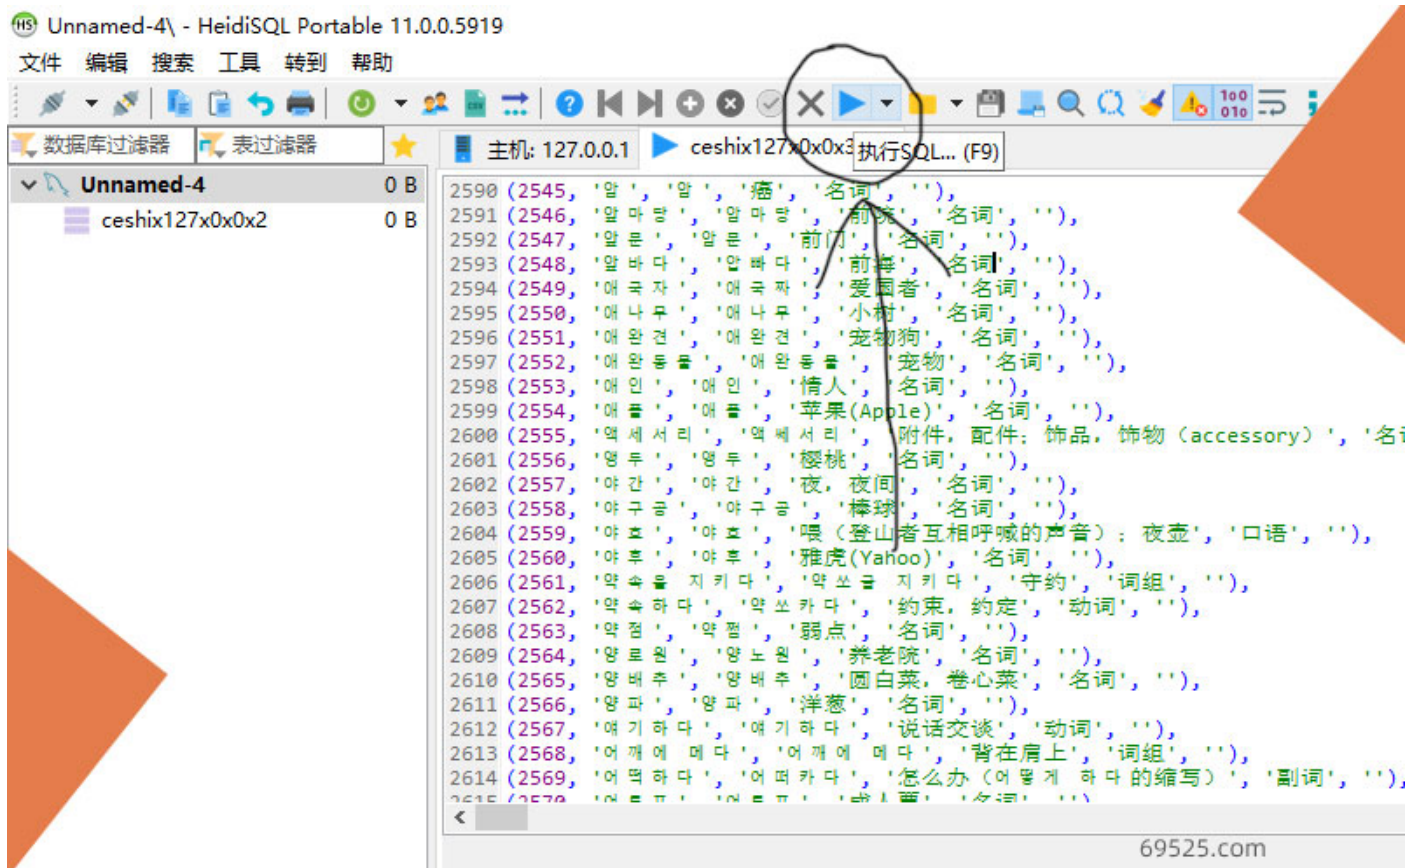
Unnamed-4\ - HeidiSQL Portable 11.0.0.5919

文件 编辑 搜索 工具 转到 帮助

数据库过滤器 表过滤器

Unnamed-4 0 B
ceshix127x0x0x2 0 B

主机: 127.0.0.1 ceshix127x0x0x3 执行SQL... (F9)

2590 (2545, '암', '암', '癌', '名词', ''),
2591 (2546, '암 마 당', '암 마 당', '前院', '名词', ''),
2592 (2547, '앞 문', '앞 문', '前门', '名词', ''),
2593 (2548, '앞 바 다', '앞 바 다', '前海', '名词', ''),
2594 (2549, '애 국 자', '애 국 짜', '爱国者', '名词', ''),
2595 (2550, '애 나 무', '애 나 무', '小树', '名词', ''),
2596 (2551, '애 완 견', '애 완 견', '宠物狗', '名词', ''),
2597 (2552, '애 완 동 물', '애 완 동 물', '宠物', '名词', ''),
2598 (2553, '애 인', '애 인', '情人', '名词', ''),
2599 (2554, '애 플', '애 플', '苹果(Apple)', '名词', ''),
2600 (2555, '액 세 서 리', '액 쎄 서 리', '附件, 配件; 饰品, 饰物 (accessory) ', '名词
2601 (2556, '앵 두', '앵 두', '樱桃', '名词', ''),
2602 (2557, '야 간', '야 간', '夜, 夜间', '名词', ''),
2603 (2558, '야 구 공', '야 구 공', '棒球', '名词', ''),
2604 (2559, '야 호', '야 호', '喂 (登山者互相呼喊的声音) ; 夜壶', '口语', ''),
2605 (2560, '야 후', '야 후', '雅虎(Yahoo)', '名词', ''),
2606 (2561, '약 속 을 지 키 다', '약 쏘 글 지 키 다', '守约', '词组', ''),
2607 (2562, '약 속 하 다', '약 쏘 카 다', '约束, 约定', '动词', ''),
2608 (2563, '약 점', '약 쩜', '弱点', '名词', ''),
2609 (2564, '양 로 원', '양 노 원', '养老院', '名词', ''),
2610 (2565, '양 배 추', '양 배 추', '圆白菜, 卷心菜', '名词', ''),
2611 (2566, '양 파', '양 파', '洋葱', '名词', ''),
2612 (2567, '얘 기 하 다', '얘 기 하 다', '说话交谈', '动词', ''),
2613 (2568, '어 깨 에 메 다', '어 깨 에 메 다', '背在肩上', '词组', ''),
2614 (2569, '어 떡 하 다', '어 떠 카 다', '怎么办 (어 떻 게 하 다 的缩写) ', '副词', ''),
2615 (2570, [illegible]

69525.com